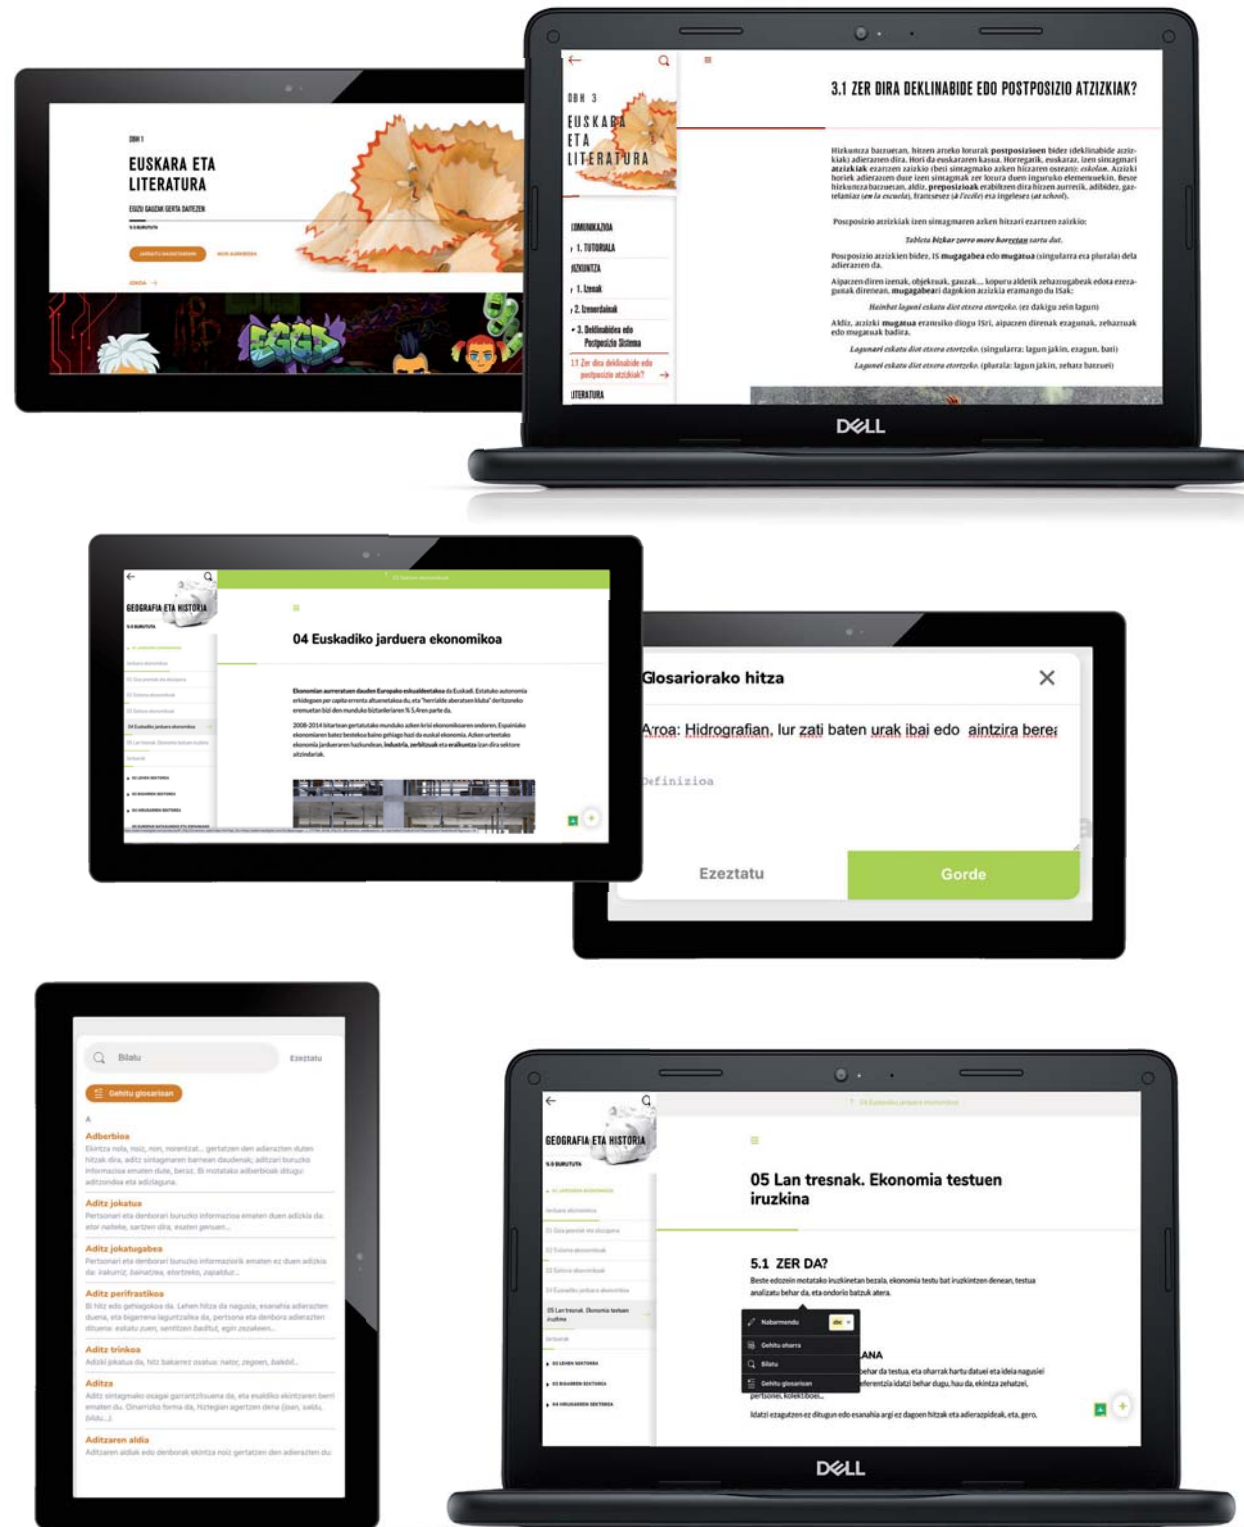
DBH 1

EUSKARA ETA LITERATURA

EGIZU GAUZAK GERTA DAITEZEN

SARTU LIBURUAN

DBH 3

EUSKARA ETA LITERATURA

KOMUNIKAZIOA

1. TUTORIALA

HIZKUNTZA

1. Izenak

2. Izenordainak

3. Deklinabidea edo Postposizio Sistema

3.1 Zer dira deklinabide edo postposizio atzizkiak?

LITERATURA

3.1 ZER DIRA DEKLINABIDE EDO POSTPOSIZIO ATZIZKIAK?

Hizkuntza batzuetan, hitzen arteko loturak **postposizioen** bidez (deklinabide atzizkiak) adierazten dira. Hori da euskararen kasua. Horregatik, euskaraz, izen sintagmari **atzizkiak** ezartzen zaizkio (beti sintagmako azken hitzaren ostean): *eskolan*. Atzizki horiek adierazten dute izen sintagmak zer lotura duen inguruko elementuekin. Beste hizkuntza batzuetan, aldiz, **preposizioak** erabiltzen dira hitzen aurretik, adibidez, gaztelaniaz (*en la escuela*), frantsesez (*à l'école*) eta ingelesez (*at school*).

Postposizio atzizkiak izen sintagmaren azken hitzari ezartzen zaizkio:

*Tobleta bizkar zorro more horretan sartu dut.*

Postposizio atzizkien bidez, IS **mugagabea** edo **mugatua** (singularra eta plurala) dela adierazten da.

Aipatzen diren izenak, objektuak, gauzak... kopuru aldetik zehaztugabeak edota ezezagunak direnean, **mugagabeari** dagokion atzizkia eramango du ISak:

*Hainbat lagunei eskatu diot etxera etortzeko.* (ez dakigu zein lagun)

Aldiz, atzizki **mugatua** eramsiko diogu ISri, aipatzen direnak ezagunak, zehatzuak edo mugatuak badira.

*Lagunari eskatu diot etxera etortzeko.* (singularra: lagun jakin, ezagun, bat)

*Lagunei eskatu diet etxera etortzeko.* (plurala: lagun jakin, zehatz batzuei)

DELL

GEOGRAFIA ETA HISTORIA

04 Euskadiko jarduera ekonomikoa

Glosariorako hitza

Aroa: Hidrografian, lur zati baten urak ibai edo aintzira bere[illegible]

Definizioa

Ezeztatu

Gorde

Bilatu

Ezeztatu

Gehitu glosarioan

A

Adberbioa

Aditz jokatua

Aditz jokatugabea

Aditz perifrastikoa

Aditz trinkoa

Aditza

Aditzaren aldia

GEOGRAFIA ETA HISTORIA

05 Lan tresnak. Ekonomia testuen iruzkina

5.1 ZER DA?

Beste edozein motatako iruzkinetan bezala, ekonomia testu bat iruzkintzen denean, testua analizatu behar da, eta ondorio batzuk atera.

Nabarmendu

Gehitu oharra

Bilatu

Gehitu glosarioan

ANA

DELL